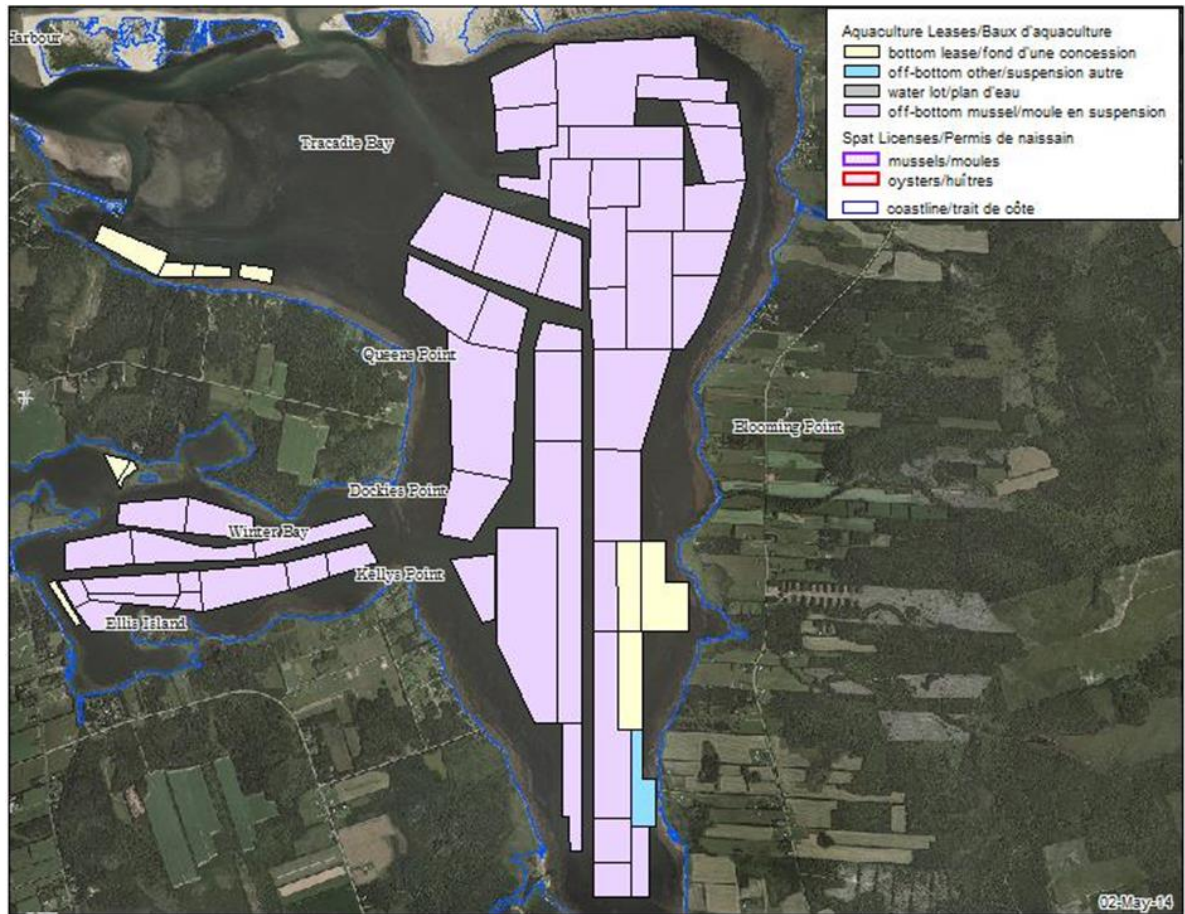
Harbour

Aquaculture Leases/Baux d'aquaculture
bottom lease/fond d'une concession
off-bottom other/suspension autre
water lot/plan d'eau
off-bottom mussel/moule en suspension
Spat Licenses/Permis de naissain
mussels/moules
oysters/huîtres
coastline/trait de côte

Tracadie Bay

Queens Point

Blooming Point

Dockies Point

Winter Bay

Kellys Point

Ellis Island

02-May-14